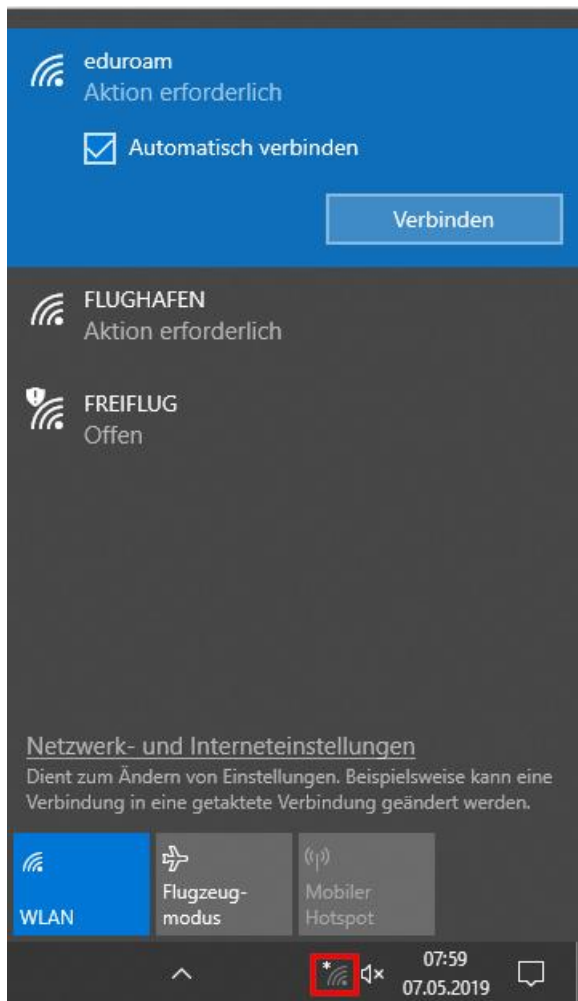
eduroam
Aktion erforderlich

Automatisch verbinden

Verbinden

FLUGHAFEN
Aktion erforderlich

FREIFLUG
Offen

Netzwerk- und Interneteinstellungen
Dient zum Ändern von Einstellungen. Beispielsweise kann eine Verbindung in eine getaktete Verbindung geändert werden.

WLAN

Flugzeugmodus

Mobiler Hotspot

07:59
07.05.2019